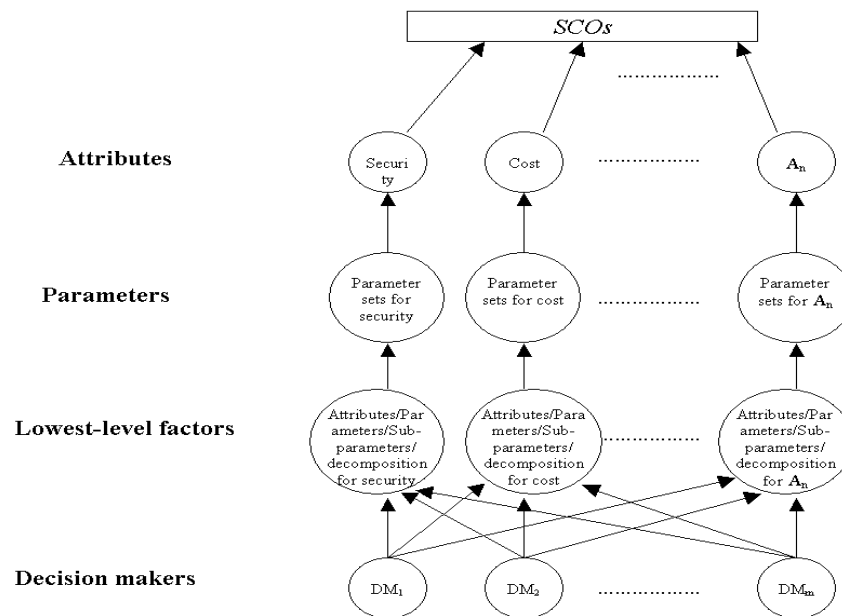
*SCOs*

.................

Attributes

Security

Cost

.................

$A_n$

Parameters

Parameter sets for security

Parameter sets for cost

.................

Parameter sets for $A_n$

Lowest-level factors

Attributes/Parameters/Sub-parameters/decomposition for security

Attributes/Parameters/Sub-parameters/decomposition for cost

.................

Attributes/Parameters/Sub-parameters/decomposition for $A_n$

Decision makers

$DM_1$

$DM_2$

.................

$DM_m$